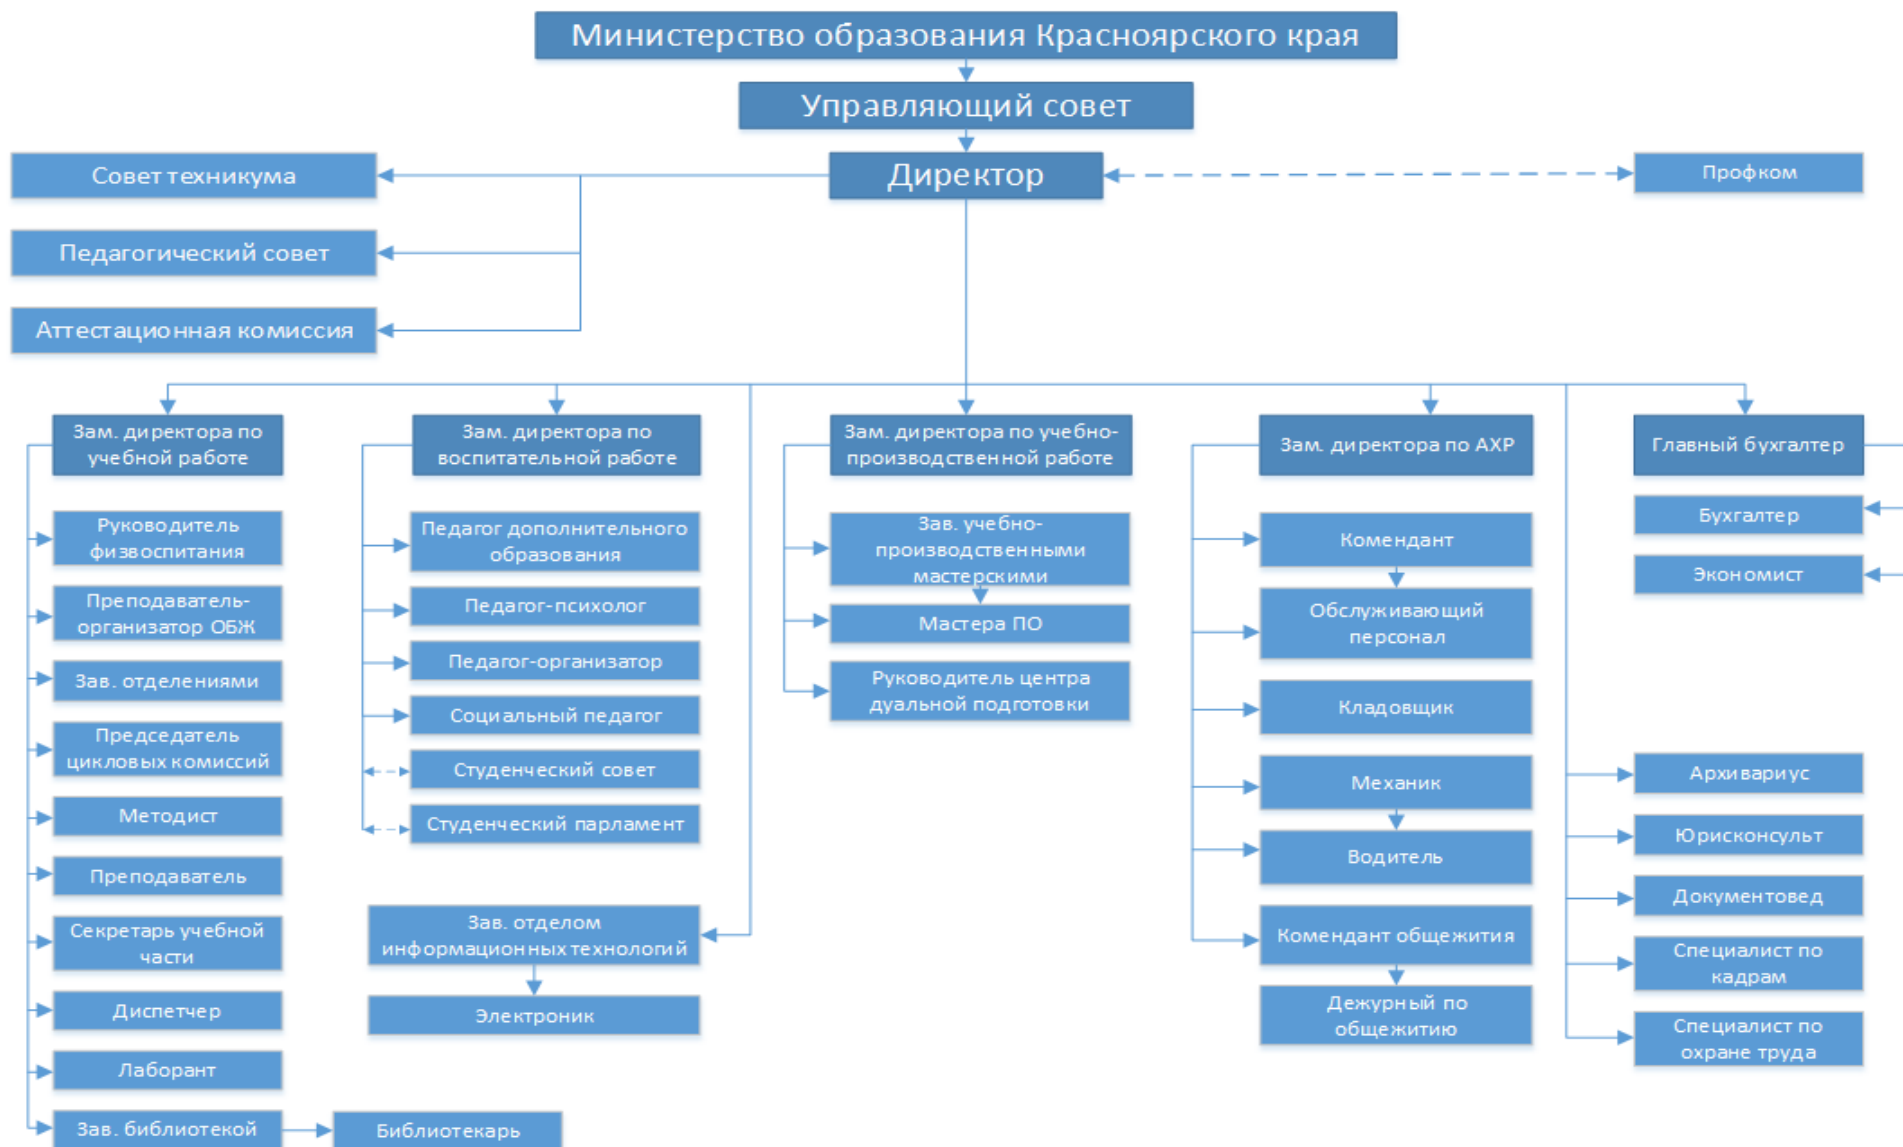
Министерство образования Красноярского края

Управляющий совет

Совет техникума

Директор

Профком

Педагогический совет

Аттестационная комиссия

Зам. директора по учебной работе

Руководитель физвоспитания

Преподаватель-организатор ОБЖ

Зав. отделениями

Председатель цикловых комиссий

Методист

Преподаватель

Секретарь учебной части

Диспетчер

Лаборант

Зав. библиотекой

Библиотекарь

Зам. директора по воспитательной работе

Педагог дополнительного образования

Педагог-психолог

Педагог-организатор

Социальный педагог

Студенческий совет

Студенческий парламент

Зав. отделом информационных технологий

Электроник

Зам. директора по учебно-производственной работе

Зав. учебно-производственными мастерскими

Мастера ПО

Руководитель центра дуальной подготовки

Зам. директора по АХР

Комендант

Обслуживающий персонал

Кладовщик

Механик

Водитель

Комендант общежития

Дежурный по общежитию

Главный бухгалтер

Бухгалтер

Экономист

Архивариус

Юрисконсульт

Документовед

Специалист по кадрам

Специалист по охране труда